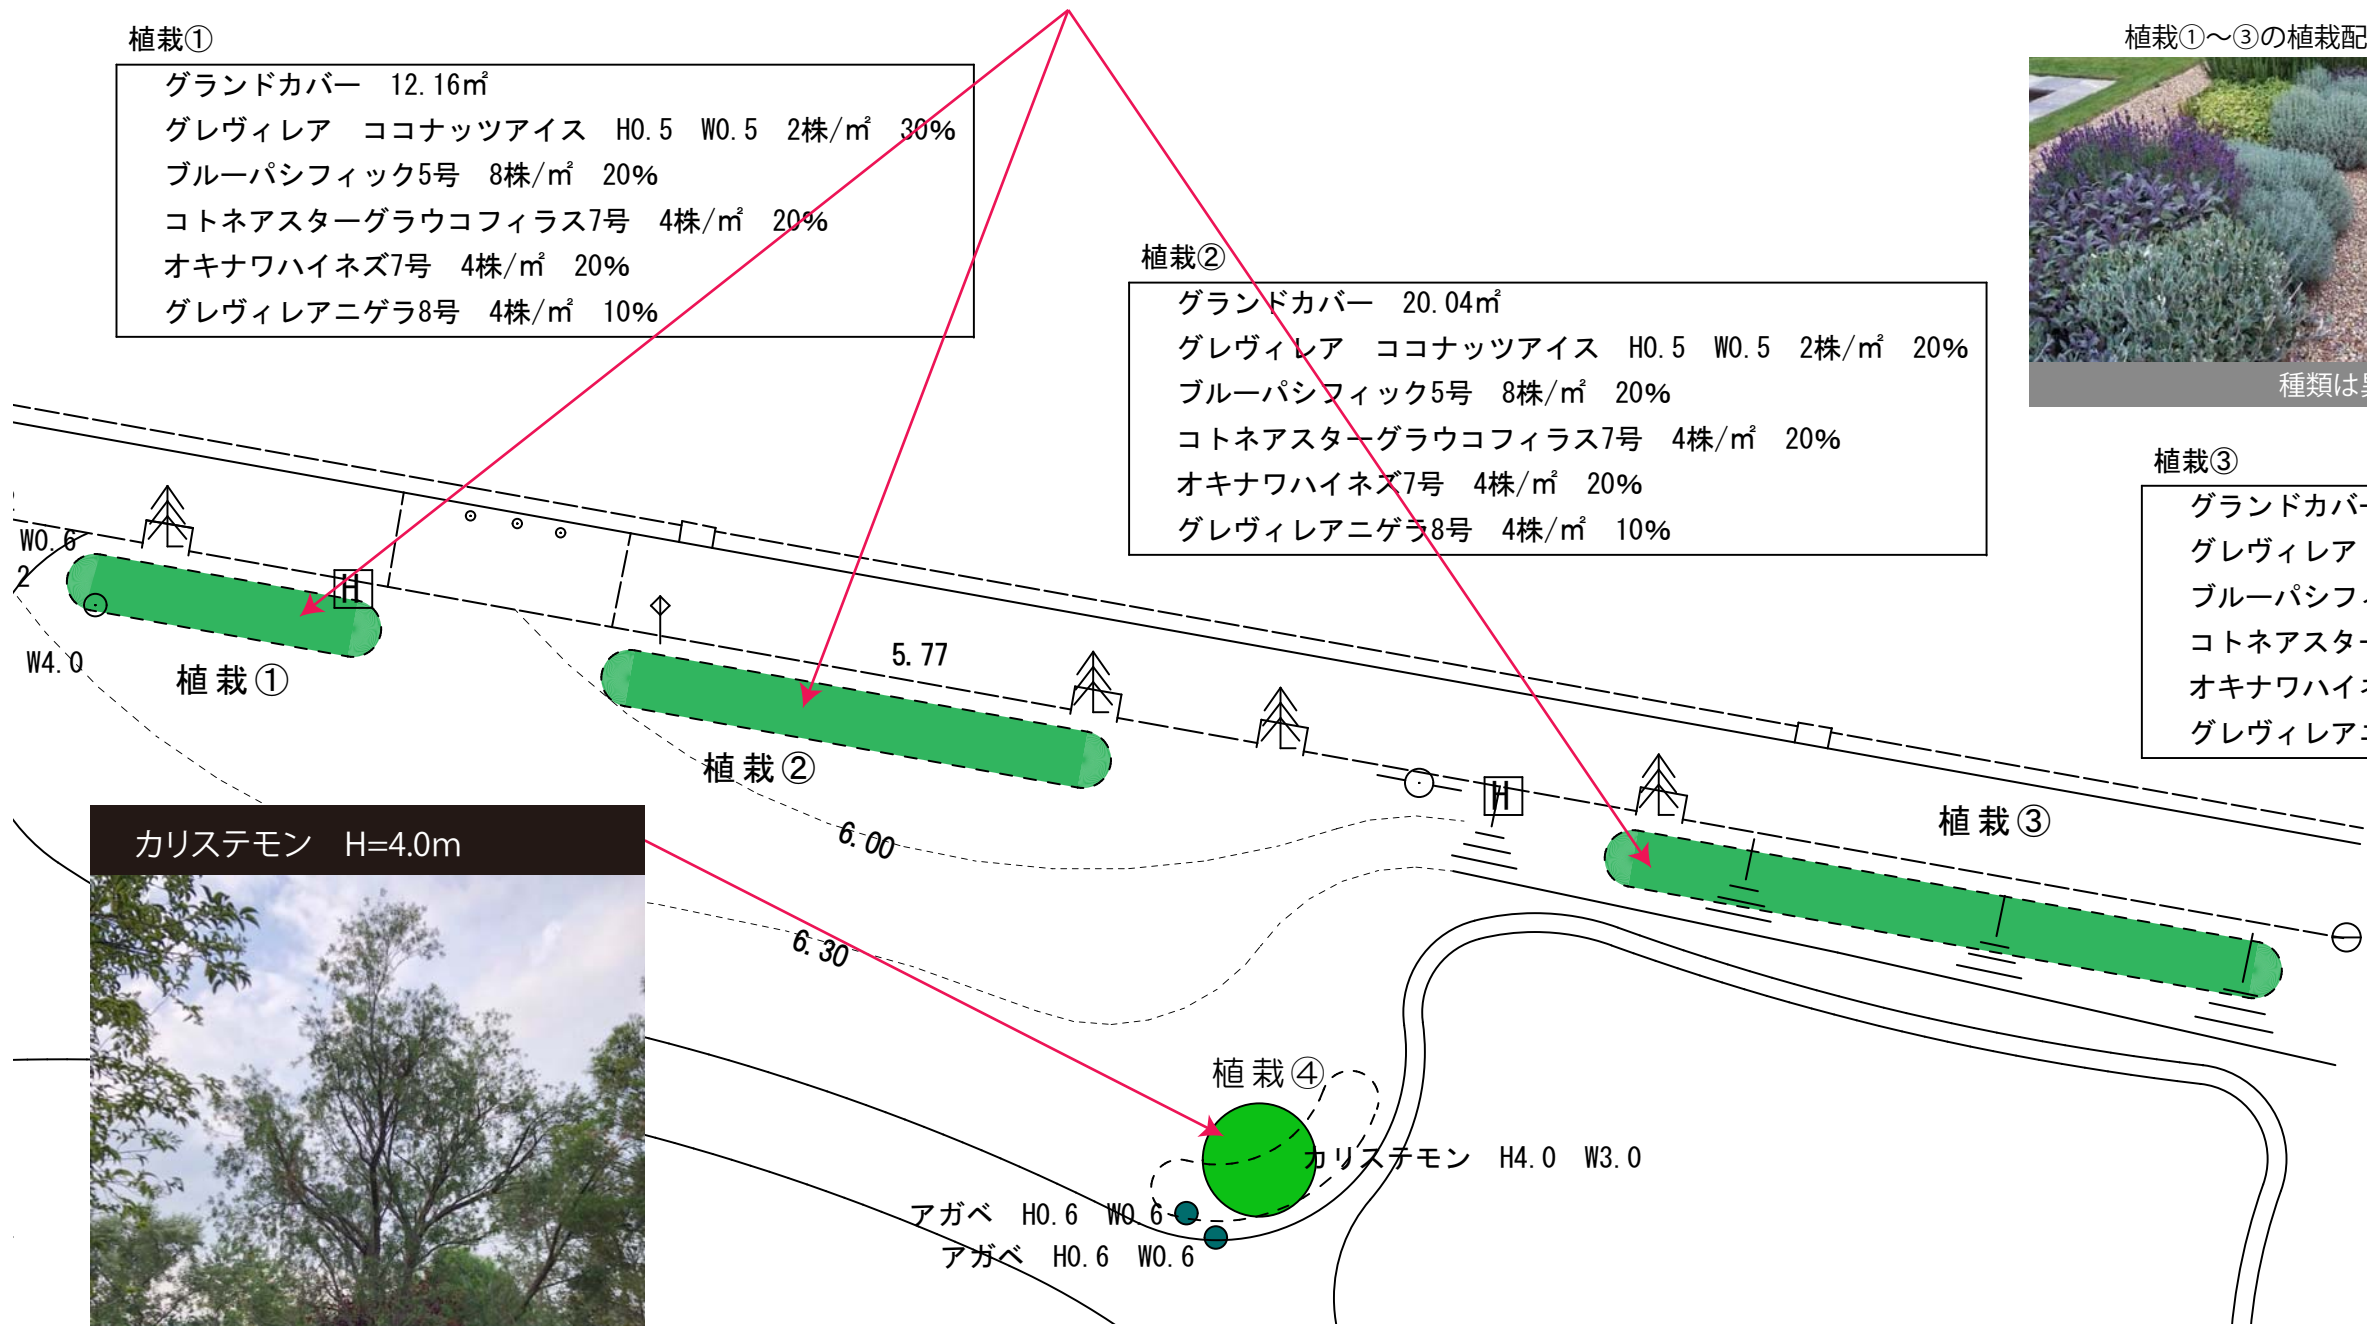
植栽①

グランドカバー　12.16㎡
グレヴィレア　ココナッツアイス　H0.5　W0.5　2株/㎡　30%
ブルーパシフィック5号　8株/㎡　20%
コトネアスターグラウコフィラス7号　4株/㎡　20%
オキナワハイネズ7号　4株/㎡　20%
グレヴィレアニゲラ8号　4株/㎡　10%

植栽①～③の植栽配

種類は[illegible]

植栽②

グランドカバー　20.04㎡
グレヴィレア　ココナッツアイス　H0.5　W0.5　2株/㎡　20%
ブルーパシフィック5号　8株/㎡　20%
コトネアスターグラウコフィラス7号　4株/㎡　20%
オキナワハイネズ7号　4株/㎡　20%
グレヴィレアニゲラ8号　4株/㎡　10%

植栽③

グランドカバ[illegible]
グレヴィレア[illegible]
ブルーパシフ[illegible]
コトネアスタ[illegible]
オキナワハイ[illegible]
グレヴィレア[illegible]

W0.6
2
W4.0

植栽①

5.77

植栽②

植栽③

6.00

6.30

カリステモン　H=4.0m

植栽④

カリステモン　H4.0　W3.0

アガベ　H0.6　W0.6
アガベ　H0.6　W0.6